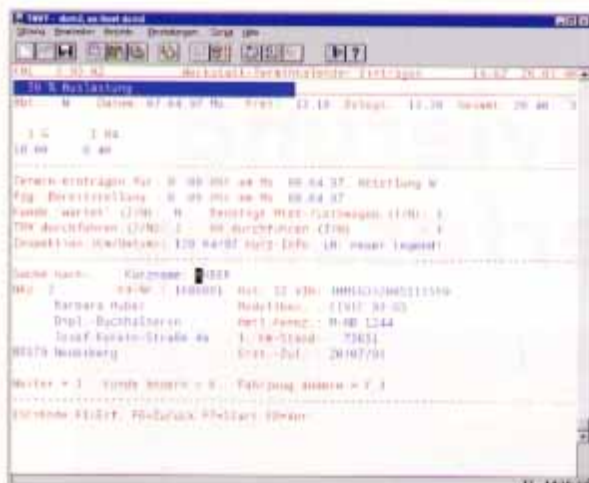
Werkstatt-Terminkalender Eintragen

20 % Auslastung

Abt. W Datum: 07.04.97 Mo Frei: 13.10 Belegt: 12.30 Gesamt: 20.00

Termin eintragen für: 8 :00 Uhr am Mo 08.04.97 Abteilung W
Fzg. Bereitstellung 8 :00 Uhr am Mo 08.04.97
Kunde 'wartet' (J/N): N Benötigt Miet-/Leihwagen (J/N): 1
TÜV durchführen (J/N): 2 AU durchführen (J/N): 4
Inspektion (Km/Datum): 120 Km/97 Kurz-Info (M: neuer Legende)

Suche nach: Kurzname: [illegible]
Nr: 2 KD-Nr.: 1000001 Kfz: 12 VIN: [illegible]
Barbara Huber Modelltext: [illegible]
Dipl.-Buchhalterin Amtl.Kennz.: M-HB 1244
Josef-Kerstn-Straße 4a 1. KM-Stand: 73651
80579 München Erst.-Zul.: 20/07/91

Weiter = 1 Kunde ändern = 6 Fahrzeug ändern = 7 3

Suchende F1=Erf. F6=Zurück F7=Start F8=wahr